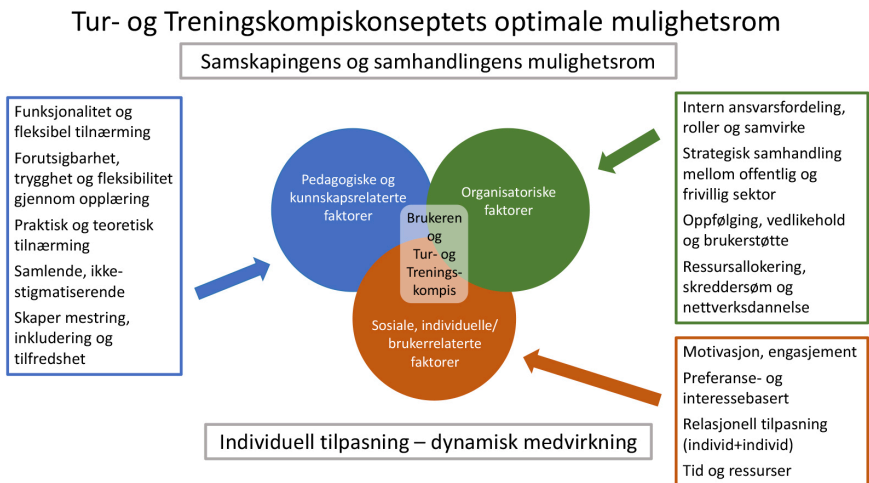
Tur- og Treningskompiskonseptets optimale mulighetsrom

Samskapingens og samhandlingens mulighetsrom

Funksjonalitet og fleksibel tilnærming

Forutsigbarhet, trygghet og fleksibilitet gjennom opplæring

Praktisk og teoretisk tilnærming

Samlende, ikke-stigmatiserende

Skaper mestring, inkludering og tilfredshet

Pedagogiske og kunnskapsrelaterte faktorer

Organisatoriske faktorer

Brukeren og Tur- og Treningskompis

Sosiale, individuelle/ brukerrelaterte faktorer

Intern ansvarsfordeling, roller og samvirke

Strategisk samhandling mellom offentlig og frivillig sektor

Oppfølging, vedlikehold og brukerstøtte

Ressursallokering, skreddersøm og nettverksdannelse

Motivasjon, engasjement

Preferanse- og interessebasert

Relasjonell tilpasning (individ+individ)

Tid og ressurser

Individuell tilpasning – dynamisk medvirkning